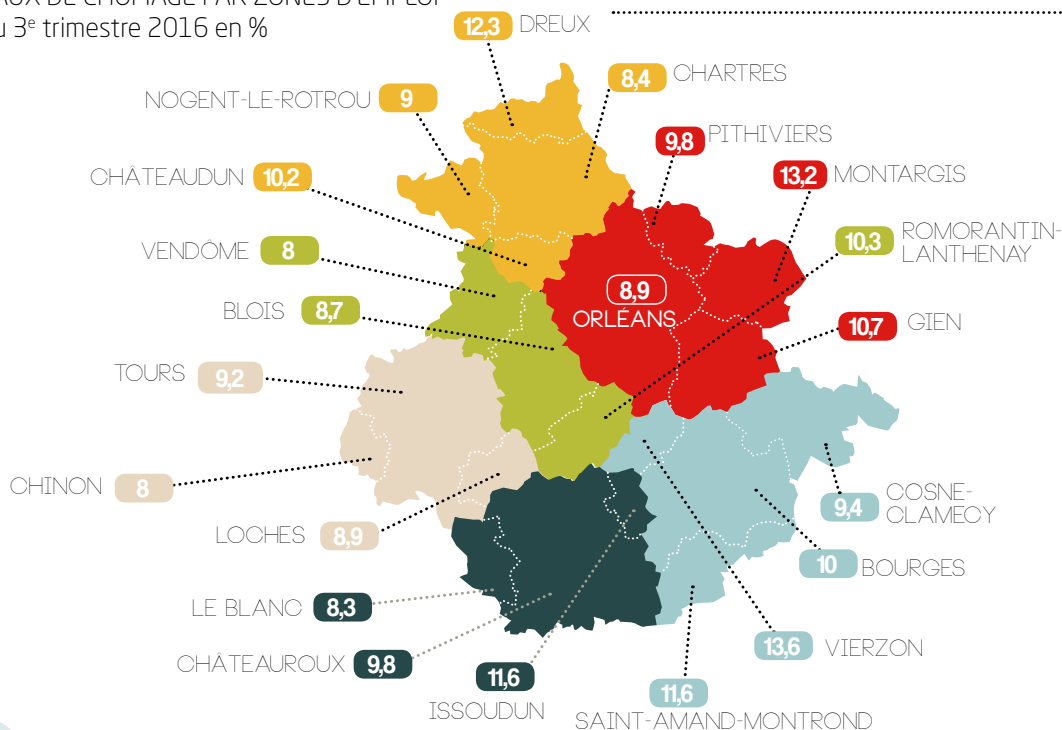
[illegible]
u 3$^{e}$ trimestre 2016 en %

12,3 DREUX
8,4 CHARTRES
NOGENT-LE-ROTROU 9
9,8 PITHIVIERS
CHÂTEAUDUN 10,2
13,2 MONTARGIS
10,3 ROMORANTIN-LANTHENAY
VENDÔME 8
BLOIS 8,7
8,9 ORLÉANS
10,7 GIEN
TOURS 9,2
CHINON 8
9,4 COSNE-CLAMECY
LOCHES 8,9
10 BOURGES
LE BLANC 8,3
13,6 VIERZON
CHÂTEAUROUX 9,8
11,6
ISSOUDUN
11,6
SAINT-AMAND-MONTROND